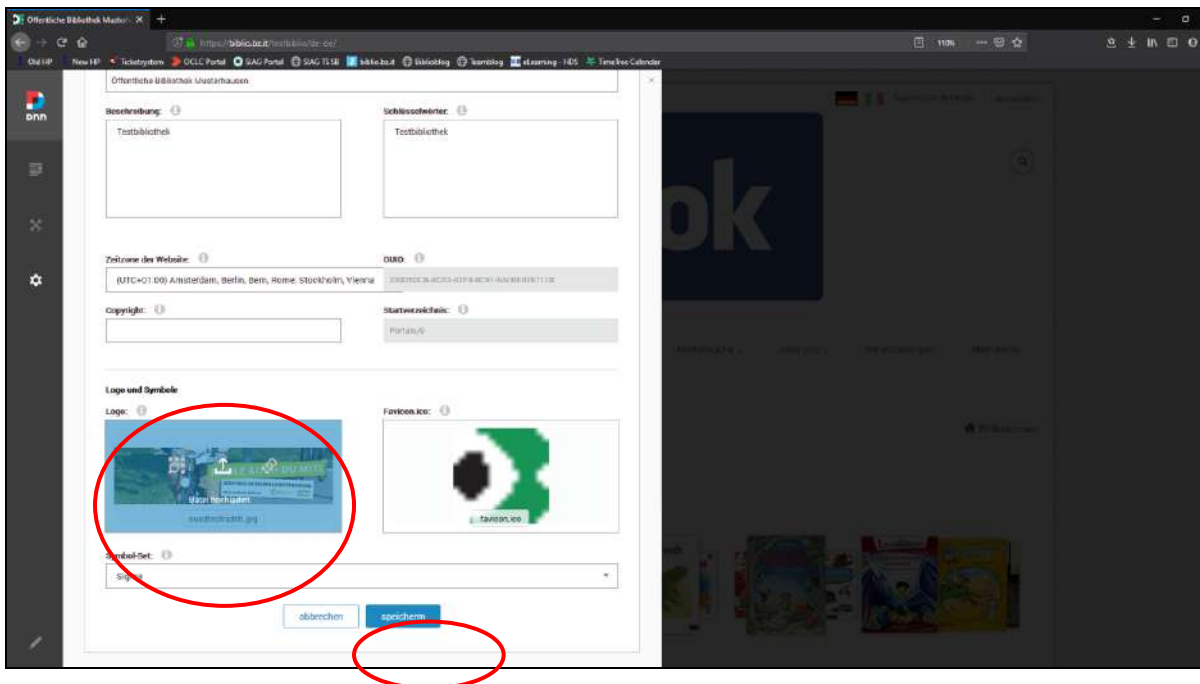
Öffentliche Bibliothek Muster... ×
https://biblio.bz.it/testbiblio/de-de/
110%
Old HP New HP Ticketsystem OCLC Portal SIAG Portal SIAG TS SB biblio.bz.it Biblioblog Teamblog eLearning - HDS Timetree Calendar

Öffentliche Bibliothek Musterhausen

Beschreibung:
Testbibliothek

Schlüsselwörter:
Testbibliothek

Zeitzone der Website:
(UTC+01:00) Amsterdam, Berlin, Bern, Rome, Stockholm, Vienna

GUID:
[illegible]

Copyright:

Startverzeichnis:
Portals/0

Logo und Symbole

Logo:
Datei hochladen
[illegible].jpg

Favicon.ico:
favicon.ico

Symbol-Set:
Sigma

abbrechen
speichern

ok